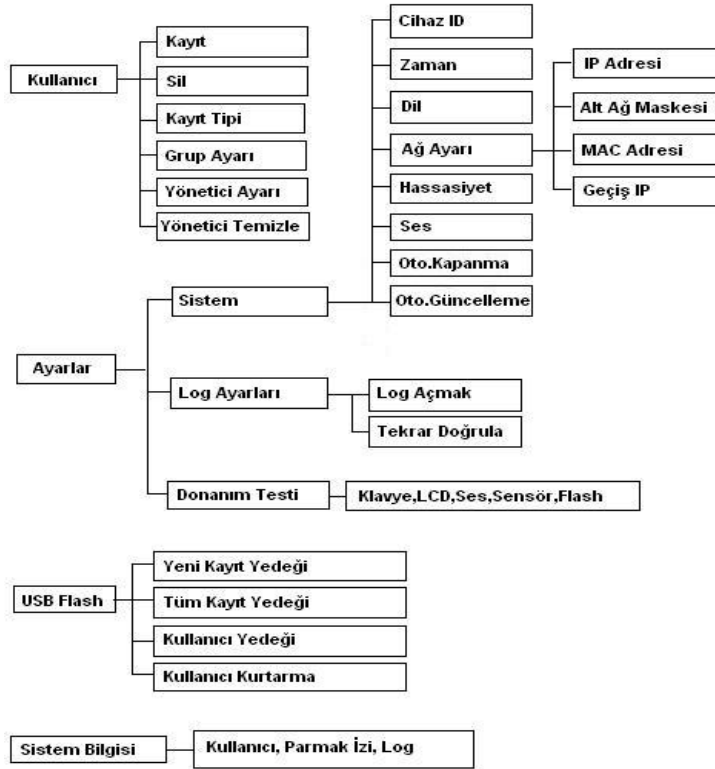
Kullanıcı
Kayıt
Sil
Kayıt Tipi
Grup Ayarı
Yönetici Ayarı
Yönetici Temizle

Cihaz ID
Zaman
Dil
Ağ Ayarı
IP Adresi
Alt Ağ Maskesi
MAC Adresi
Geçiş IP
Hassasiyet
Ses
Oto.Kapanma
Oto.Güncelleme

Ayarlar
Sistem
Log Ayarları
Log Açmak
Tekrar Doğrula
Donanım Testi
Klavye,LCD,Ses,Sensör,Flash

USB Flash
Yeni Kayıt Yedeği
Tüm Kayıt Yedeği
Kullanıcı Yedeği
Kullanıcı Kurtarma

Sistem Bilgisi
Kullanıcı, Parmak İzi, Log